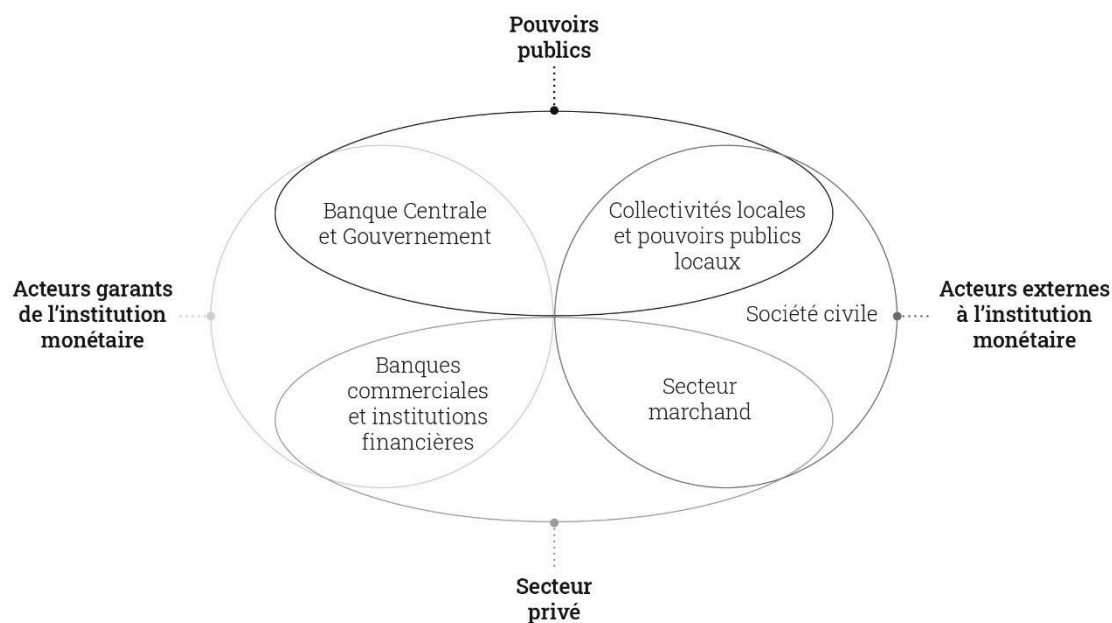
Pouvoirs publics

Acteurs garants de l'institution monétaire

Banque Centrale et Gouvernement

Collectivités locales et pouvoirs publics locaux

Acteurs externes à l'institution monétaire

Société civile

Banques commerciales et institutions financières

Secteur marchand

Secteur privé